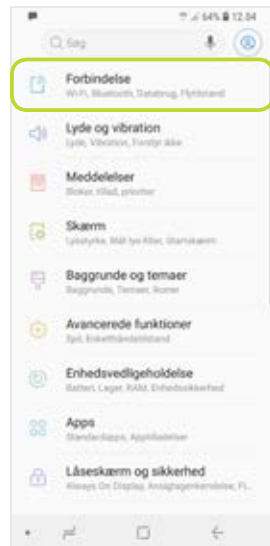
64% 12.04

Søg

Forbindelse
Wi-Fi, Bluetooth, Databrug, Flytilstand

Lyde og vibration
Lyde, Vibration, Forstyr ikke

Meddelelser
Blokér, tillad, prioriter

Skærm
Lysstyrke, Blåt lys filter, Startskærm

Baggrunde og temaer
Baggrunde, Temaer, Ikoner

Avancerede funktioner
Spil, Enkelthåndstilstand

Enhedsvedligeholdelse
Batteri, Lager, RAM, Enhedssikkerhed

Apps
Standardapps, Apptilladelser

Låseskærm og sikkerhed
Always On Display, Ansigtsgenkendelse, Fi...